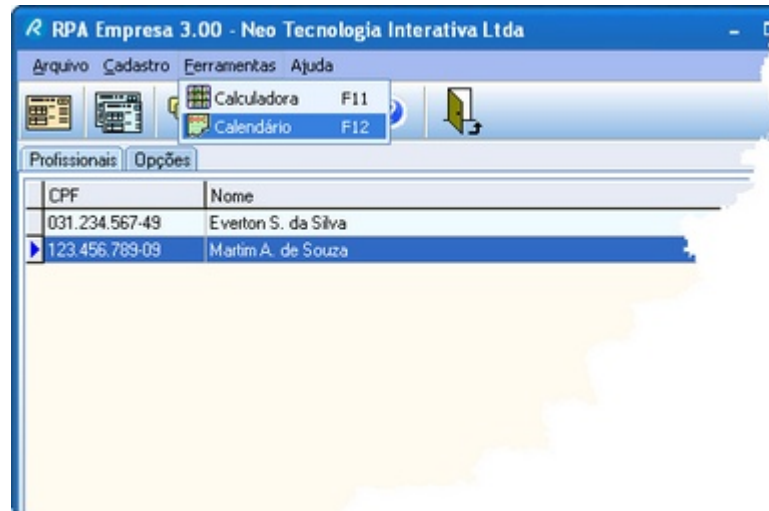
RPA Empresa 3.00 - Neo Tecnologia Interativa Ltda

Arquivo Cadastro Ferramentas Ajuda

Calculadora F11
Calendário F12

Profissionais Opções

| CPF | Nome |
|---|---|
| 031.234.567-49 | Everton S. da Silva |
| 123.456.789-09 | Martim A. de Souza |